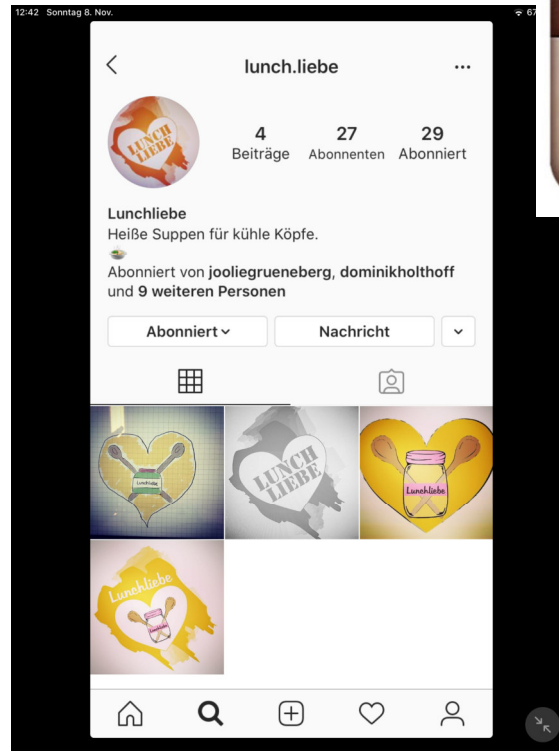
12:42 Sonntag 8. Nov.

67

lunch.liebe

LUNCH LIEBE

4 Beiträge

27 Abonnenten

29 Abonniert

Lunchliebe
Heiße Suppen für kühle Köpfe.
Abonniert von jooliegrueneberg, dominikholthoff und 9 weiteren Personen

Abonniert

Nachricht

Lunchliebe

LUNCH LIEBE

Lunchliebe

Lunchliebe

Lunchliebe